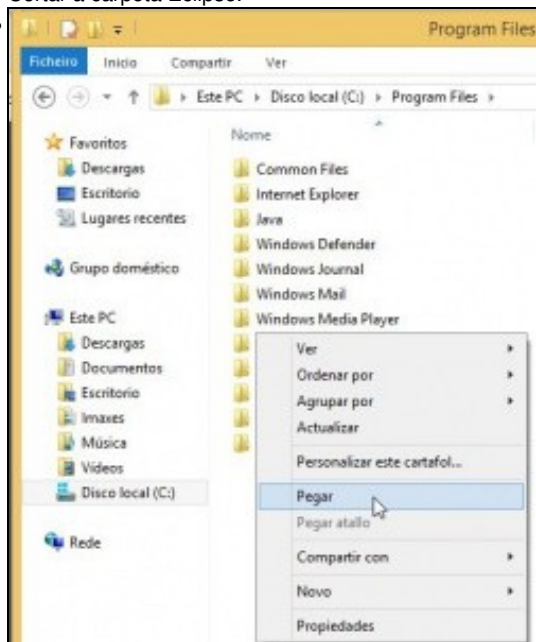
Cortar a carpeta Eclipse.

Program Files

Ficheiro Inicio Compartir Ver

Este PC › Disco local (C:) › Program Files ›

Favoritos
Descargas
Escritorio
Lugares recentes

Grupo doméstico

Este PC
Descargas
Documentos
Escritorio
Imaxes
Música
Vídeos
Disco local (C:)

Rede

Nome
Common Files
Internet Explorer
Java
Windows Defender
Windows Journal
Windows Mail
Windows Media Player

Ver
Ordenar por
Agrupar por
Actualizar
Personalizar este cartafol...
Pegar
Pegar atallo
Compartir con
Novo
Propiedades